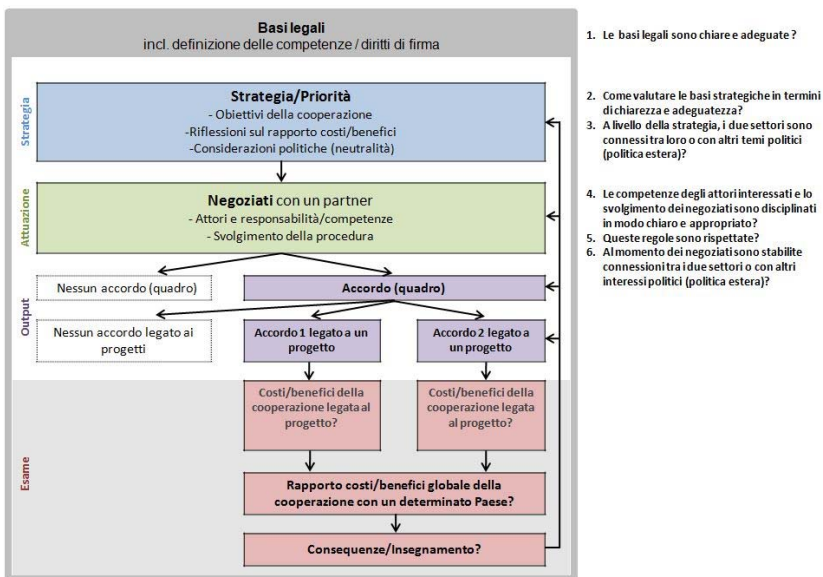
Basi legali
incl. definizione delle competenze / diritti di firma

Strategia

Strategia/Priorità
- Obiettivi della cooperazione
-Riflessioni sul rapporto costi/benefici
-Considerazioni politiche (neutralità)

Attuazione

Negoziati con un partner
- Attori e responsabilità/competenze
- Svolgimento della procedura

Output

Nessun accordo (quadro)

Accordo (quadro)

Nessun accordo legato ai progetti

Accordo 1 legato a un progetto

Accordo 2 legato a un progetto

Esame

Costi/benefici della cooperazione legata al progetto?

Costi/benefici della cooperazione legata al progetto?

Rapporto costi/benefici globale della cooperazione con un determinato Paese?

Consequenze/Insegnamento?

1. Le basi legali sono chiare e adeguate ?

2. Come valutare le basi strategiche in termini di chiarezza e adeguatezza?
3. A livello della strategia, i due settori sono connessi tra loro o con altri temi politici (politica estera)?

4. Le competenze degli attori interessati e lo svolgimento dei negoziati sono disciplinati in modo chiaro e appropriato?
5. Queste regole sono rispettate?
6. Al momento dei negoziati sono stabilite connessioni tra i due settori o con altri interessi politici (politica estera)?